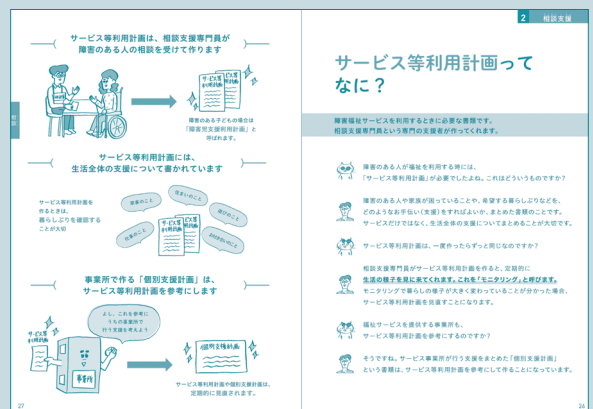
サービス等利用計画は、相談支援専門員が障害のある人の相談を受けて作ります

サービス等利用計画

障害のある子どもの場合は「障害児支援利用計画」と呼ばれます。

サービス等利用計画には、生活全体の支援について書かれています

サービス等利用計画を作るときは、暮らしぶりを確認することが大切

家事のこと

住まいのこと

遊びのこと

仕事のこと

サービス等利用計画

お金のこと

健康のこと

事業所で作る「個別支援計画」は、サービス等利用計画を参考にします

よし、これを参考にうちの事業所で行う支援を考えよう

サービス等利用計画

事業所

個別支援計画

サービス等利用計画や個別支援計画は、定期的に見直されます。

27

2 相談支援

サービス等利用計画ってなに？

障害福祉サービスを利用するときに必要な書類です。相談支援専門員という専門の支援者が作ってくれます。

障害のある人が福祉を利用する時には、「サービス等利用計画」が必要でしたよね。これはどういうものですか？

障害のある人や家族が困っていることや、希望する暮らし山などをどのようなお手伝い（支援）をすればよいか、まとめた書類のことです。サービスだけではなく、生活全体の支援についてまとめることが大切です。

サービス等利用計画は、一度作ったらずっと同じなのですか？

相談支援専門員がサービス等利用計画を作ると、定期的に生活の様子を見に来てくれます。これを「モニタリング」と呼びます。モニタリングで暮らしの様子が大きく変わっていることが分かった場合、サービス等利用計画を見直すことになります。

福祉サービスを提供する事業所も、サービス等利用計画を参考にするのですか？

そうですね。サービス事業所が行う支援をまとめた「個別支援計画」という書類は、サービス等利用計画を参考にして作ることになっています。

26